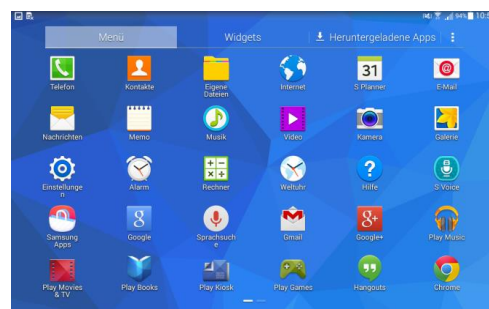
94% 10:5

Menü | Widgets | Heruntergeladene Apps

31

Telefon | Kontakte | Eigene Dateien | Internet | S Planner | E-Mail

Nachrichten | Memo | Musik | Video | Kamera | Galerie

Einstellungen | Alarm | Rechner | Weltuhr | Hilfe | S Voice

Samsung Apps | Google | Sprachsuche | Gmail | Google+ | Play Music

Play Movies & TV | Play Books | Play Kiosk | Play Games | Hangouts | Chrome